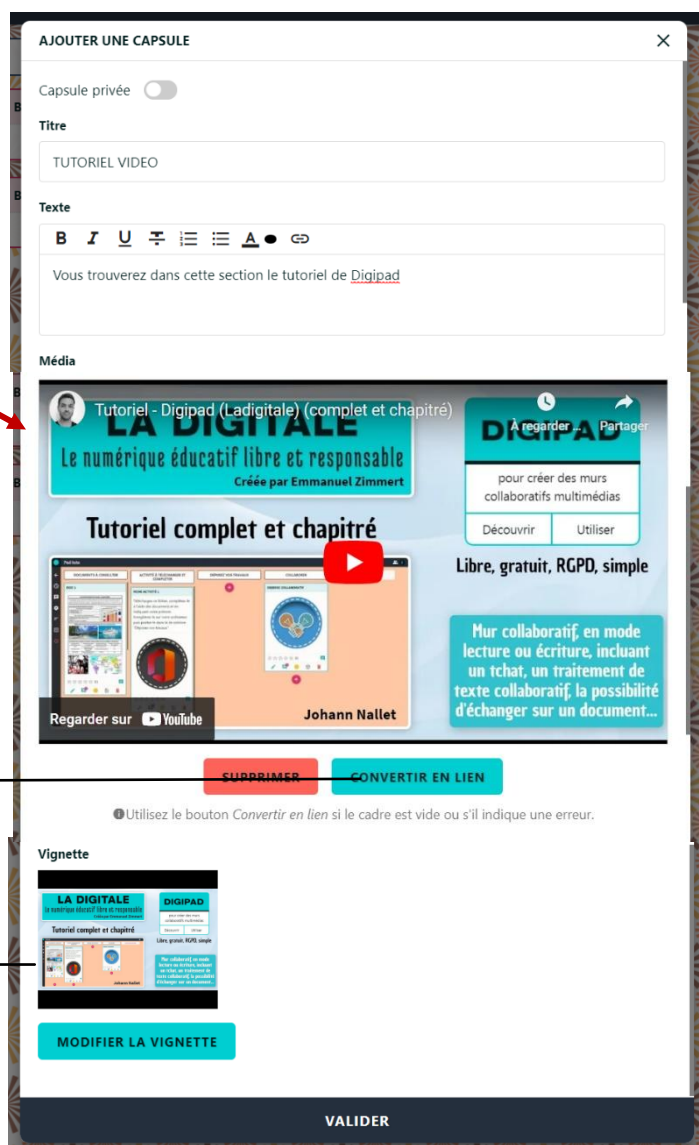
AJOUTER UNE CAPSULE

×

Capsule privée

Titre

TUTORIEL VIDEO

Texte

B I U

Vous trouverez dans cette section le tutoriel de Digipad

Média

Tutoriel - Digipad (Ladigitale) (complet et chapitré)

À regarder ... Partager

LA DIGITALE

Le numérique éducatif libre et responsable

Créée par Emmanuel Zimmert

DIGIPAD

pour créer des murs collaboratifs multimédias

Découvrir Utiliser

Tutoriel complet et chapitré

Libre, gratuit, RGPD, simple

Mur collaboratif, en mode lecture ou écriture, incluant un tchat, un traitement de texte collaboratif, la possibilité d'échanger sur un document...

Johann Nallet

Regarder sur YouTube

SUPPRIMER CONVERTIR EN LIEN

Utilisez le bouton Convertir en lien si le cadre est vide ou s'il indique une erreur.

Vignette

LA DIGITALE

Le numérique éducatif libre et responsable

DIGIPAD

Tutoriel complet et chapitré

Libre, gratuit, RGPD, simple

Johann Nallet

MODIFIER LA VIGNETTE

VALIDER